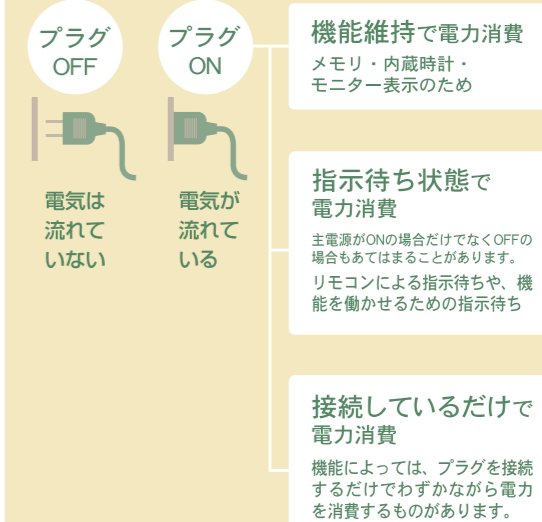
プラグ
OFF

プラグ
ON

電気は流れていない

電気が流れている

機能維持で電力消費
メモリ・内蔵時計・モニター表示のため

指示待ち状態で電力消費
主電源がONの場合だけでなくOFFの場合もあてはまることがあります。
リモコンによる指示待ちや、機能を働かせるための指示待ち

接続しているだけで電力消費
機能によっては、プラグを接続するだけでわずかながら電力を消費するものがあります。